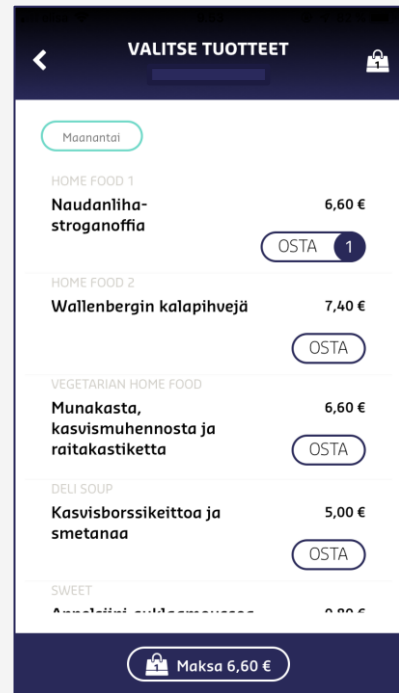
VALITSE TUOTTEET

1

Maanantai

HOME FOOD 1
Naudanlihastroganoffia
6,60 €
OSTA 1

HOME FOOD 2
Wallenbergin kalapihvejä
7,40 €
OSTA

VEGETARIAN HOME FOOD
Munakasta, kasvismuhennosta ja raitakastiketta
6,60 €
OSTA

DELI SOUP
Kasvisborssikeittoa ja smetanaa
5,00 €
OSTA

SWEET
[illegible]

Maksa 6,60 €